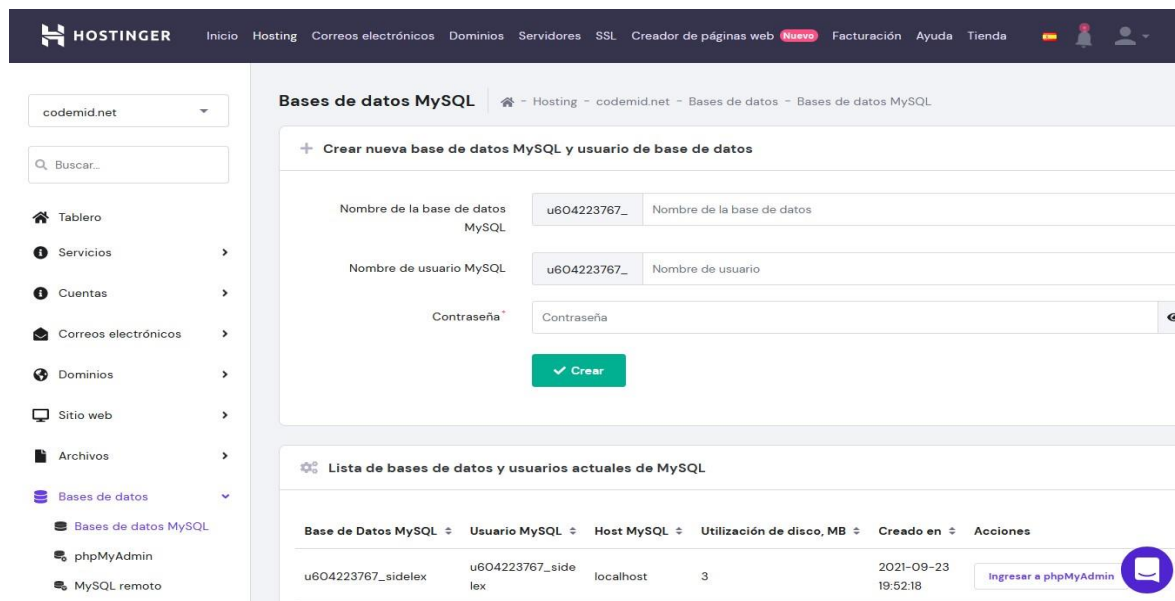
HOSTINGER Inicio Hosting Correos electrónicos Dominios Servidores SSL Creador de páginas web Nuevo Facturación Ayuda Tienda

codemid.net

Q Buscar...

Tablero
Servicios
Cuentas
Correos electrónicos
Dominios
Sitio web
Archivos
Bases de datos
Bases de datos MySQL
phpMyAdmin
MySQL remoto

Bases de datos MySQL - Hosting - codemid.net - Bases de datos - Bases de datos MySQL

+ Crear nueva base de datos MySQL y usuario de base de datos

Nombre de la base de datos MySQL u604223767_ Nombre de la base de datos

Nombre de usuario MySQL u604223767_ Nombre de usuario

Contraseña* Contraseña

Crear

Lista de bases de datos y usuarios actuales de MySQL

| Base de Datos MySQL | Usuario MySQL | Host MySQL | Utilización de disco, MB | Creado en | Acciones |
|---|---|---|---|---|---|
| u604223767_sidelex | u604223767_sidelex | localhost | 3 | 2021-09-23 19:52:18 | Ingresar a phpMyAdmin |